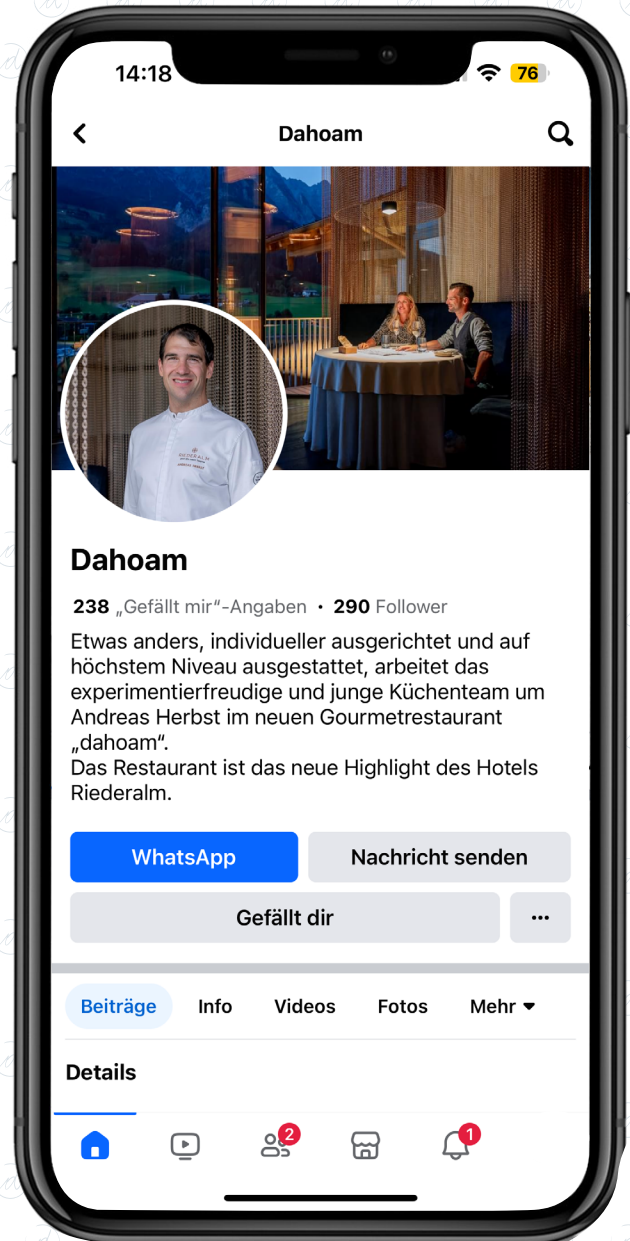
14:18 76

Dahoam

Dahoam

238 „Gefällt mir“-Angaben • 290 Follower

Etwas anders, individueller ausgerichtet und auf höchstem Niveau ausgestattet, arbeitet das experimentierfreudige und junge Küchenteam um Andreas Herbst im neuen Gourmetrestaurant „dahoam“.
Das Restaurant ist das neue Highlight des Hotels Riederalm.

WhatsApp

Nachricht senden

Gefällt dir

···

Beiträge

Info

Videos

Fotos

Mehr

Details

2

1